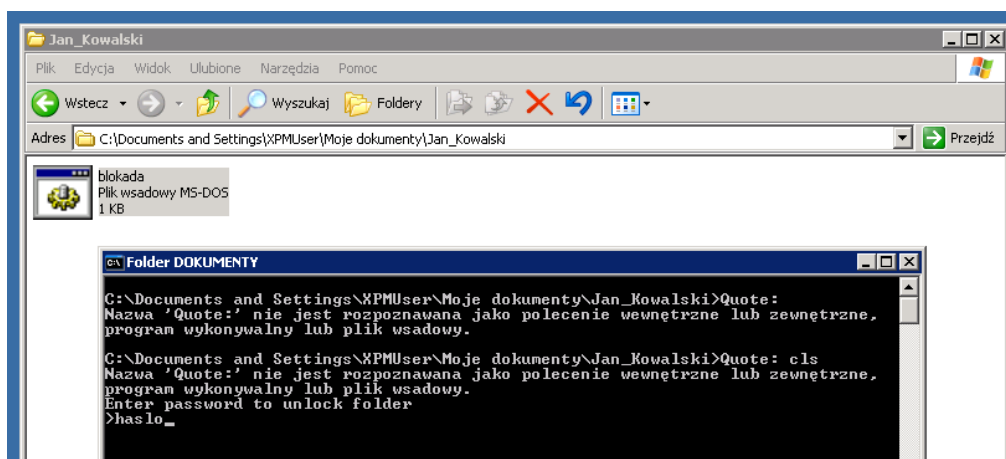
Jan_Kowalski

Plik Edycja Widok Ulubione Narzędzia Pomoc

Wstecz Wyszukaj Foldery

Adres C:\Documents and Settings\XPMUser\Moje dokumenty\Jan_Kowalski Przejdź

blokada
Plik wsadowy MS-DOS
1 KB

Folder DOKUMENTY

C:\Documents and Settings\XPMUser\Moje dokumenty\Jan_Kowalski>Quote:
Nazwa 'Quote:' nie jest rozpoznawana jako polecenie wewnętrzne lub zewnętrzne, program wykonywalny lub plik wsadowy.

C:\Documents and Settings\XPMUser\Moje dokumenty\Jan_Kowalski>Quote: cls
Nazwa 'Quote:' nie jest rozpoznawana jako polecenie wewnętrzne lub zewnętrzne, program wykonywalny lub plik wsadowy.
Enter password to unlock folder
>haslo_